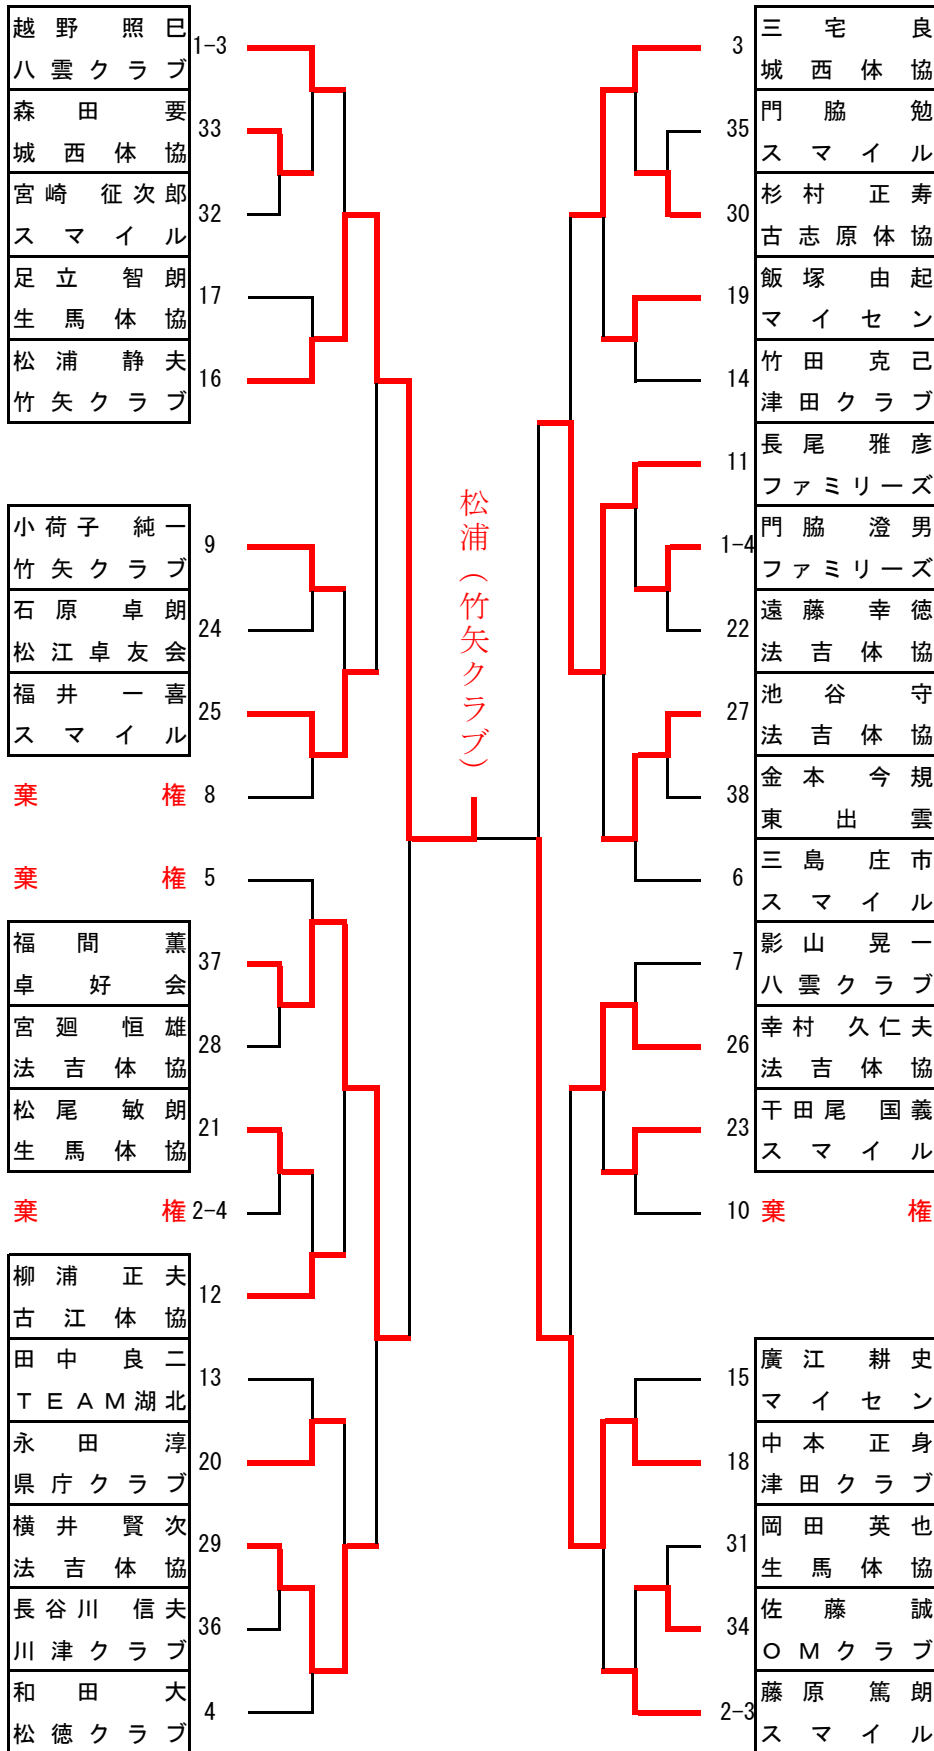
越野 照巳
八雲クラブ
1-3

森田 要
城西体協
33

宮崎 征次郎
スマイル
32

足立 智朗
生馬体協
17

松浦 静夫
竹矢クラブ
16

小荷子 純一
竹矢クラブ
9

石原 卓朗
松江卓友会
24

福井 一喜
スマイル
25

棄権 8

棄権 5

福間 薫
卓好会
37

宮廻 恒雄
法吉体協
28

松尾 敏朗
生馬体協
21

棄権 2-4

柳浦 正夫
古江体協
12

田中 良二
TEAM湖北
13

永田 淳
県庁クラブ
20

横井 賢次
法吉体協
29

長谷川 信夫
川津クラブ
36

和田 大
松徳クラブ
4

松浦（竹矢クラブ）

3
三宅 良
城西体協

35
門脇 勉
スマイル

30
杉村 正寿
古志原体協

19
飯塚 由起
マイセン

14
竹田 克己
津田クラブ

11
長尾 雅彦
ファミリーズ

1-4
門脇 澄男
ファミリーズ

22
遠藤 幸徳
法吉体協

27
池谷 守
法吉体協

38
金本 今規
東出雲

6
三島 庄市
スマイル

7
影山 晃一
八雲クラブ

26
幸村 久仁夫
法吉体協

23
干田尾 国義
スマイル

10 棄権

15
廣江 耕史
マイセン

18
中本 正身
津田クラブ

31
岡田 英也
生馬体協

34
佐藤 誠
OMクラブ

2-3
藤原 篤朗
スマイル